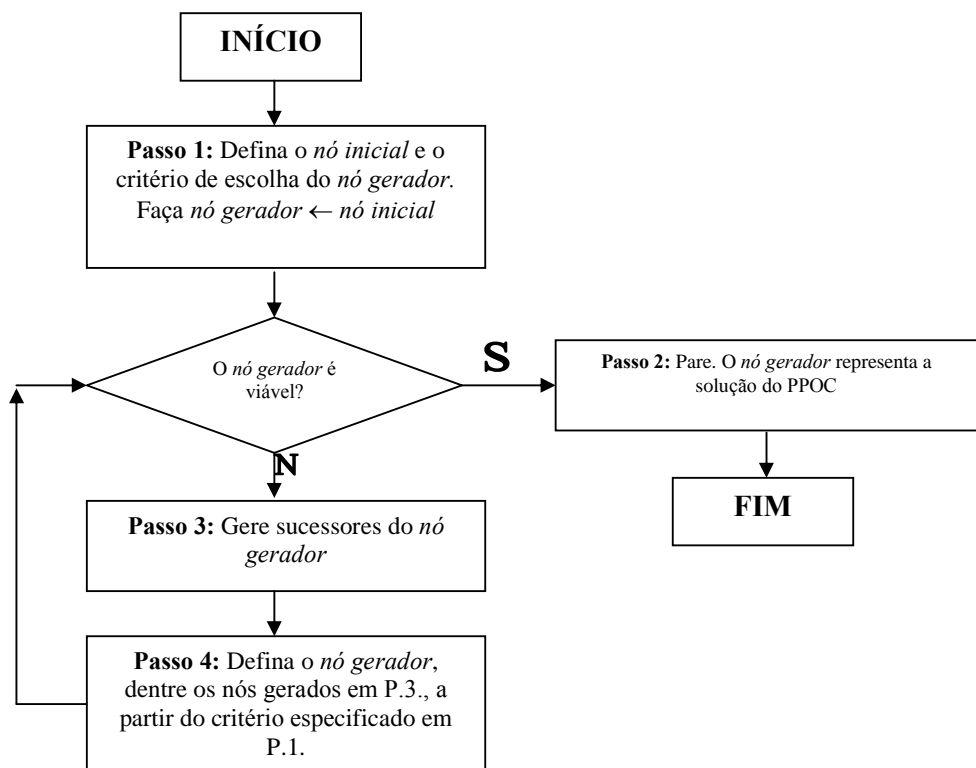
INÍCIO

Passo 1: Defina o nó inicial e o critério de escolha do nó gerador. Faça nó gerador $\leftarrow$ nó inicial

O nó gerador é viável?

S

Passo 2: Pare. O nó gerador representa a solução do PPOC

FIM

N

Passo 3: Gere sucessores do nó gerador

Passo 4: Defina o nó gerador, dentre os nós gerados em P.3., a partir do critério especificado em P.1.